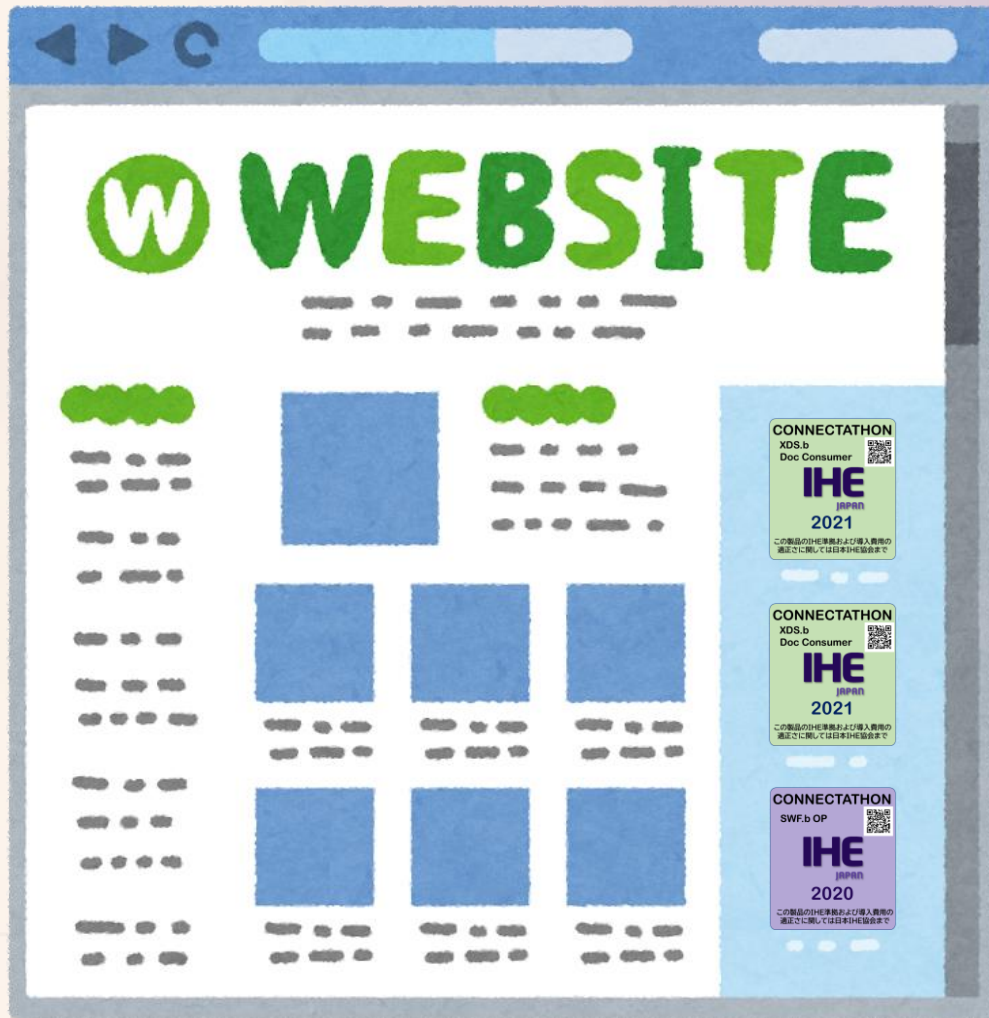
W WEBSITE

CONNECTATHON
XDS.b
Doc Consumer
IHE
JAPAN
2021
この製品のIHE準拠および導入費用の適正さに関しては日本IHE協会まで

CONNECTATHON
XDS.b
Doc Consumer
IHE
JAPAN
2021
この製品のIHE準拠および導入費用の適正さに関しては日本IHE協会まで

CONNECTATHON
SWF.b OP
IHE
JAPAN
2020
この製品のIHE準拠および導入費用の適正さに関しては日本IHE協会まで